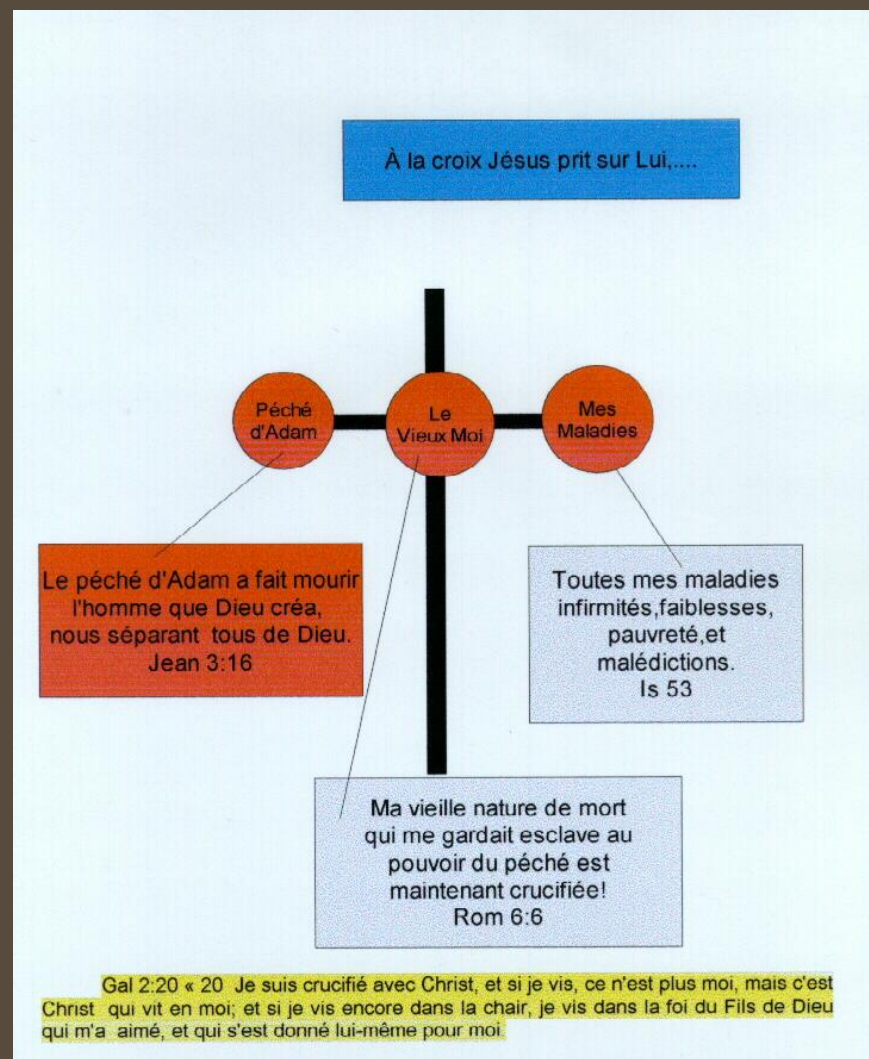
À la croix Jésus prit sur Lui,....

Péché d'Adam

Le Vieux Moi

Mes Maladies

Le péché d'Adam a fait mourir l'homme que Dieu créa, nous séparant tous de Dieu. Jean 3:16

Toutes mes maladies infirmités,faiblesses, pauvreté,et malédictions. Is 53

Ma vieille nature de mort qui me gardait esclave au pouvoir du péché est maintenant crucifiée! Rom 6:6

Gal 2:20 « 20 Je suis crucifié avec Christ, et si je vis, ce n'est plus moi, mais c'est Christ qui vit en moi; et si je vis encore dans la chair, je vis dans la foi du Fils de Dieu qui m'a aimé, et qui s'est donné lui-même pour moi.